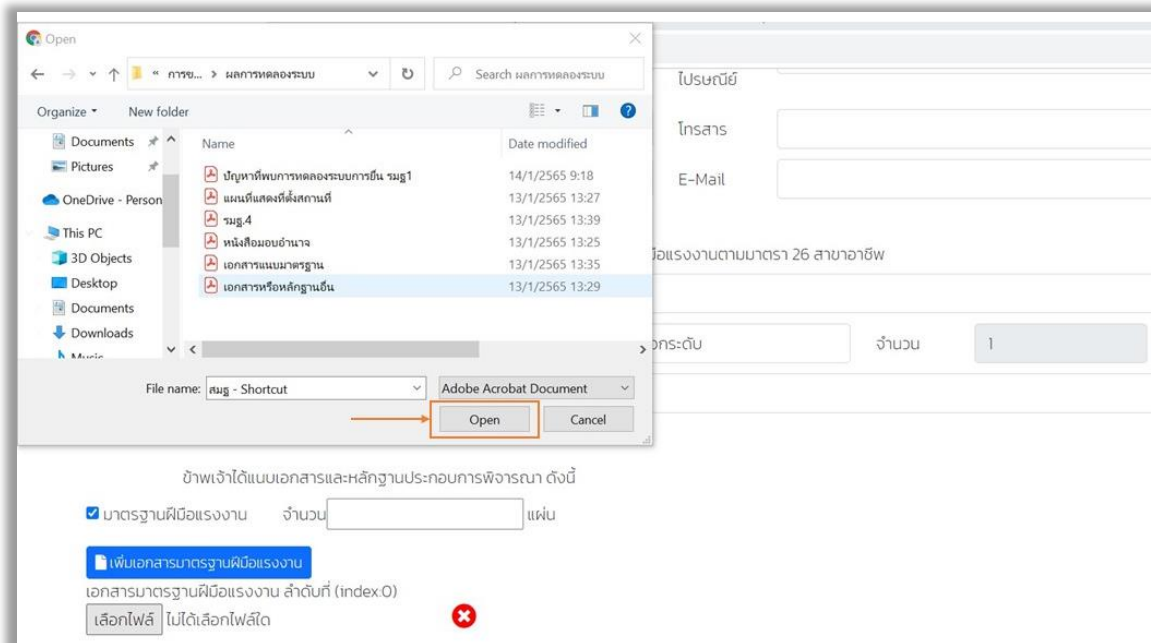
Open

« การข... > ผลการทดลองระบบ

Search ผลการทดลองระบบ

Organize ▾ New folder

Documents
Pictures
OneDrive - Person
This PC
3D Objects
Desktop
Documents
Downloads
Music

| Name | Date modified |
|---|---|
| ปัญหาที่พบการทดลองระบบการยื่น รมฐ1 | 14/1/2565 9:18 |
| แผนที่แสดงที่ตั้งสถานที่ | 13/1/2565 13:27 |
| รมฐ.4 | 13/1/2565 13:39 |
| หนังสือมอบอำนาจ | 13/1/2565 13:25 |
| เอกสารแนบมาตรฐาน | 13/1/2565 13:35 |
| เอกสารหรือหลักฐานอื่น | 13/1/2565 13:29 |

File name: สมฐ - Shortcut

Adobe Acrobat Document

Open Cancel

ไปรษณีย์

โทรสาร

E-Mail

มือแรงงานตามมาตรา 26 สาขาอาชีพ

อกระดับ จำนวน 1

ข้าพเจ้าได้แนบเอกสารและหลักฐานประกอบการพิจารณา ดังนี้

มาตรฐานฝีมือแรงงาน จำนวน แผ่น

เพิ่มเอกสารมาตรฐานฝีมือแรงงาน

เอกสารมาตรฐานฝีมือแรงงาน ลำดับที่ (index:0)

เลือกไฟล์ ไม่ได้เลือกไฟล์ใด